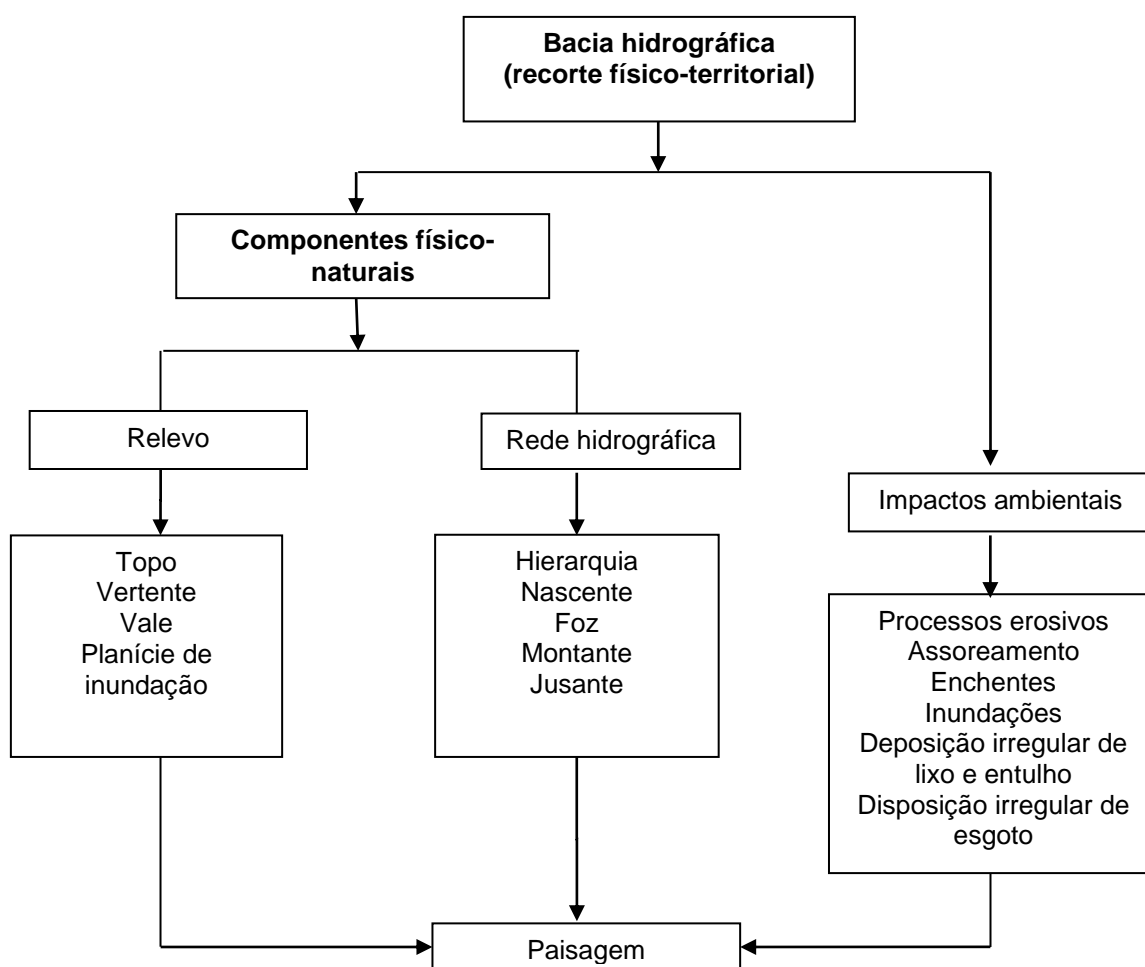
Bacia hidrográfica
(recorte físico-territorial)

Componentes físico-naturais

Relevo

Rede hidrográfica

Impactos ambientais

Topo
Vertente
Vale
Planície de inundação

Hierarquia
Nascente
Foz
Montante
Jusante

Processos erosivos
Assoreamento
Enchentes
Inundações
Deposição irregular de lixo e entulho
Disposição irregular de esgoto

Paisagem